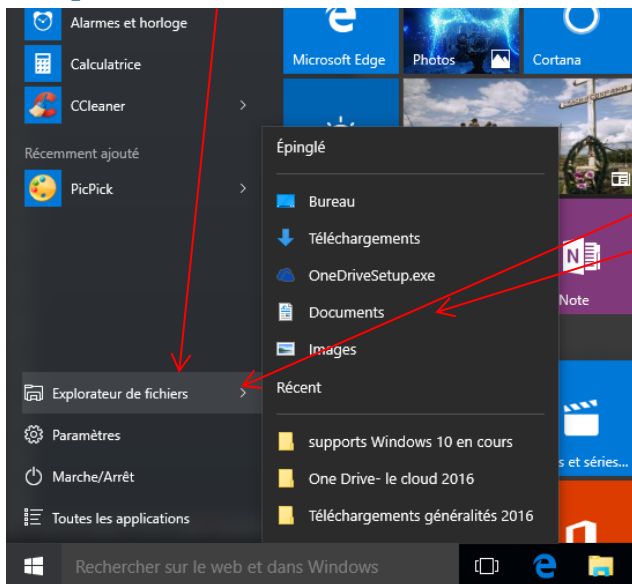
Alarmes et horloge
Calculatrice
CCleaner
Récemment ajouté
PicPick
Explorateur de fichiers
Paramètres
Marche/Arrêt
Toutes les applications
Microsoft Edge
Photos
Cortana
Épinglé
Bureau
Téléchargements
OneDriveSetup.exe
Documents
Images
Récent
supports Windows 10 en cours
One Drive- le cloud 2016
Téléchargements généralités 2016
Note
s et séries...
Rechercher sur le web et dans Windows